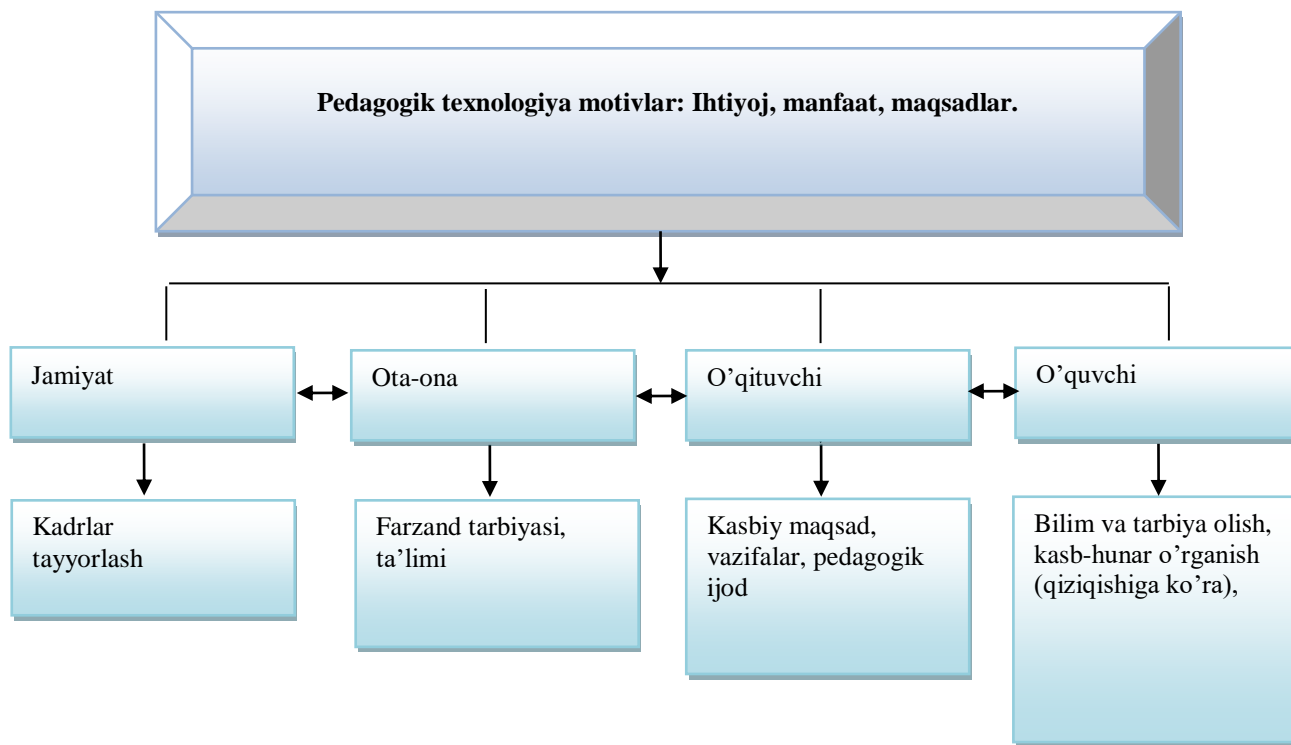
Pedagogik texnologiya motivlar: Ihtiyoj, manfaat, maqsadlar.

Jamiyat

Ota-ona

O’qituvchi

O’quvchi

Kadrlar tayyorlash

Farzand tarbiyasi, ta’limi

Kasbiy maqsad, vazifalar, pedagogik ijod

Bilim va tarbiya olish, kasb-hunar o’rganish (qiziqishiga ko’ra),